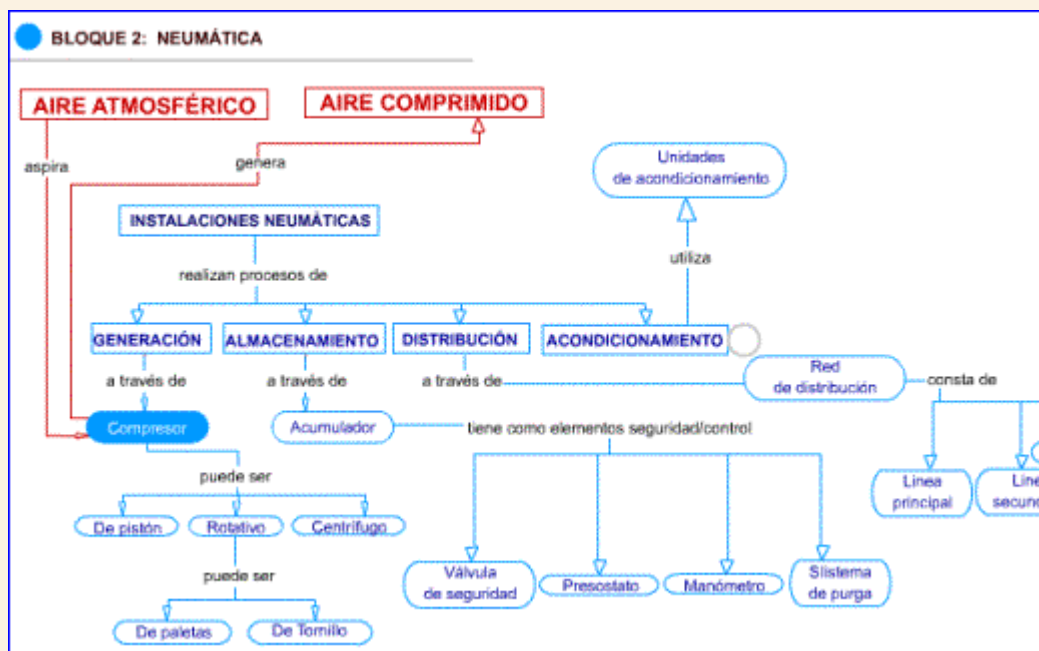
BLOQUE 2: NEUMÁTICA

AIRE ATMOSFÉRICO

AIRE COMPRIMIDO

aspira

genera

Unidades de acondicionamiento

INSTALACIONES NEUMÁTICAS

utiliza

realizan procesos de

GENERACIÓN

ALMACENAMIENTO

DISTRIBUCIÓN

ACONDICIONAMIENTO

a través de

a través de

a través de

Red de distribución

consta de

Compresor

Acumulador

tiene como elementos seguridad/control

puede ser

Línea principal

Líne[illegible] secun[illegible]

De pistón

Rotativo

Centrífugo

puede ser

Válvula de seguridad

Presostato

Manómetro

Sistema de purga

De paletas

De Tornillo